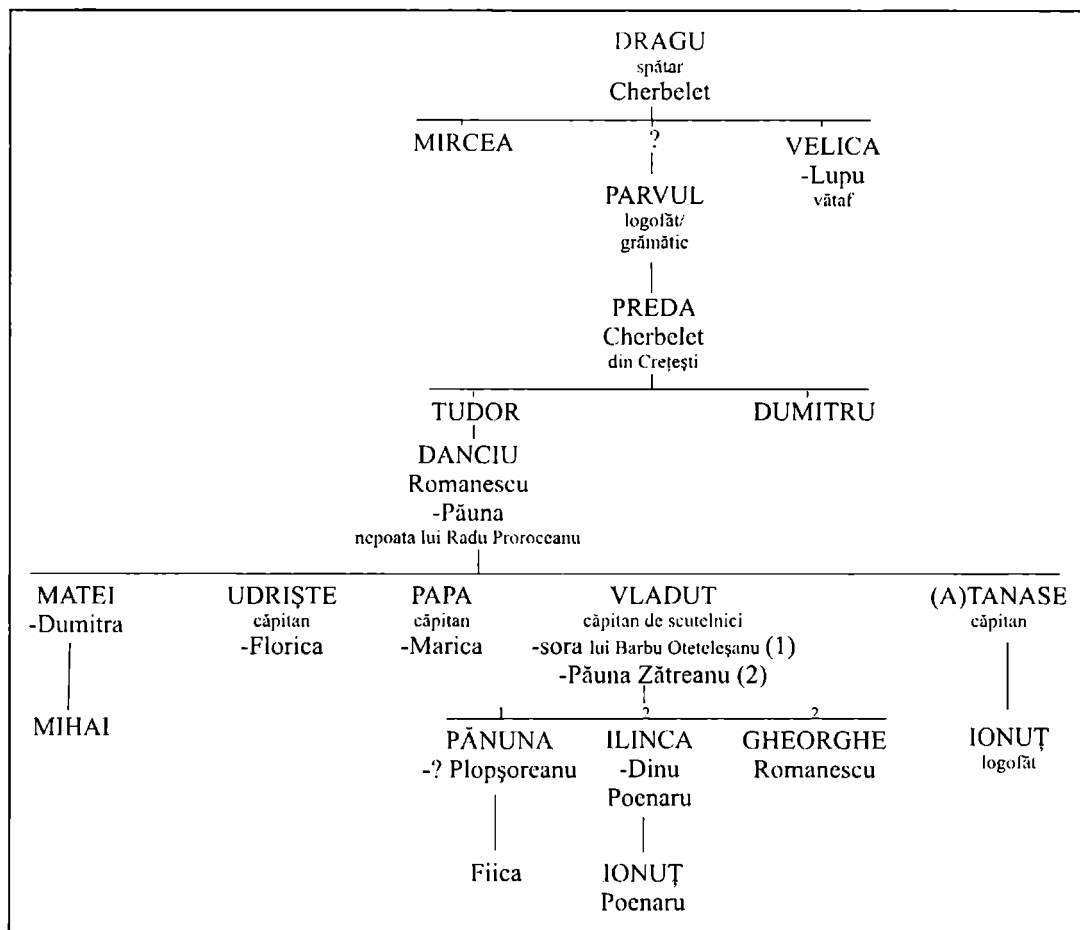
DRAGU
spătar
Cherbelet

MIRCEA

?

VELICA
-Lupu
vătaf

PARVUL
logofăt/
grămătic

PREDA
Cherbelet
din Creţeşti

TUDOR

DUMITRU

DANCIU
Romanescu
-Păuna
nepoata lui Radu Proroceanu

MATEI
-Dumitra

MIHAI

UDRIŞTE
căpitan
-Florica

PAPA
căpitan
-Marica

VLADUT
căpitan de scutelnici
-sora lui Barbu Oteteleşanu (1)
-Păuna Zătreanu (2)

1

PĂNUNA
-? Plopşoreanu

Fiica

2

ILINCA
-Dinu
Poenaru

IONUŢ
Poenaru

2

GHEORGHE
Romanescu

(A)TANASE
căpitan

IONUŢ
logofăt